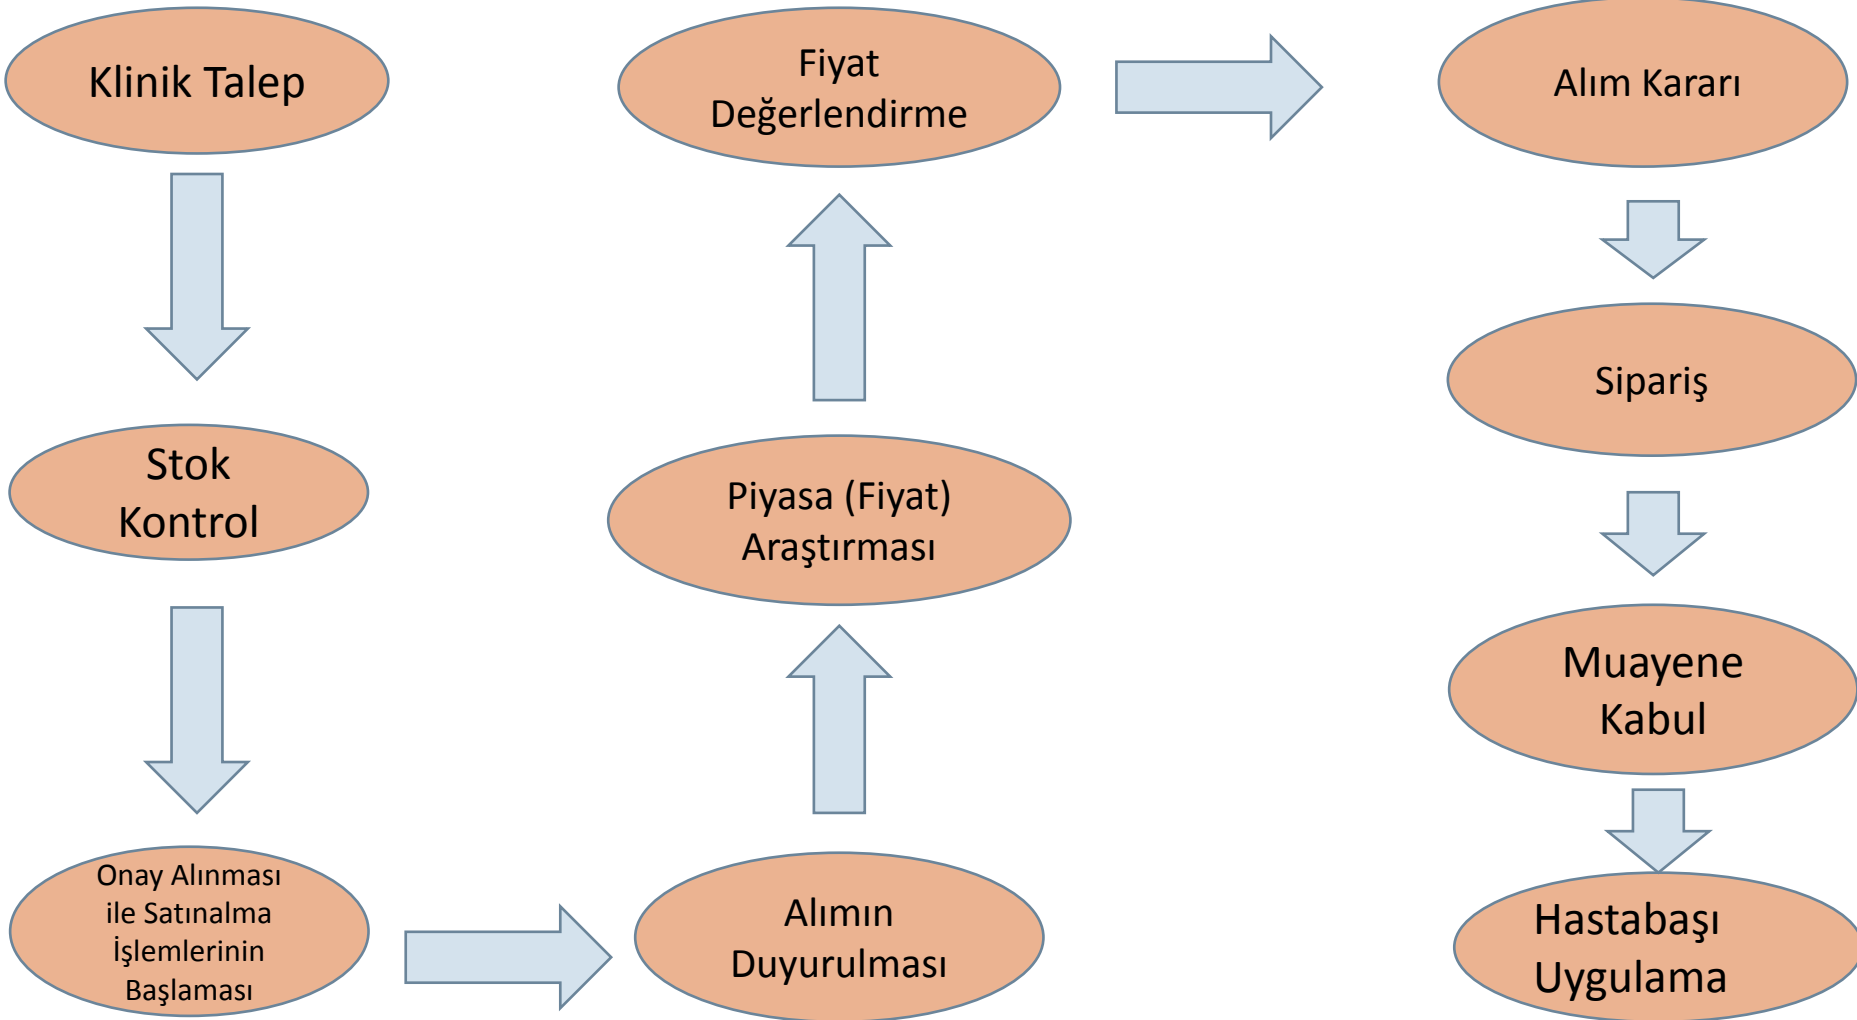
Klinik Talep

Stok Kontrol

Onay Alınması ile Satınalma İşlemlerinin Başlaması

Alımın Duyurulması

Piyasa (Fiyat) Araştırması

Fiyat Değerlendirme

Alım Kararı

Sipariş

Muayene Kabul

Hastabaşı Uygulama